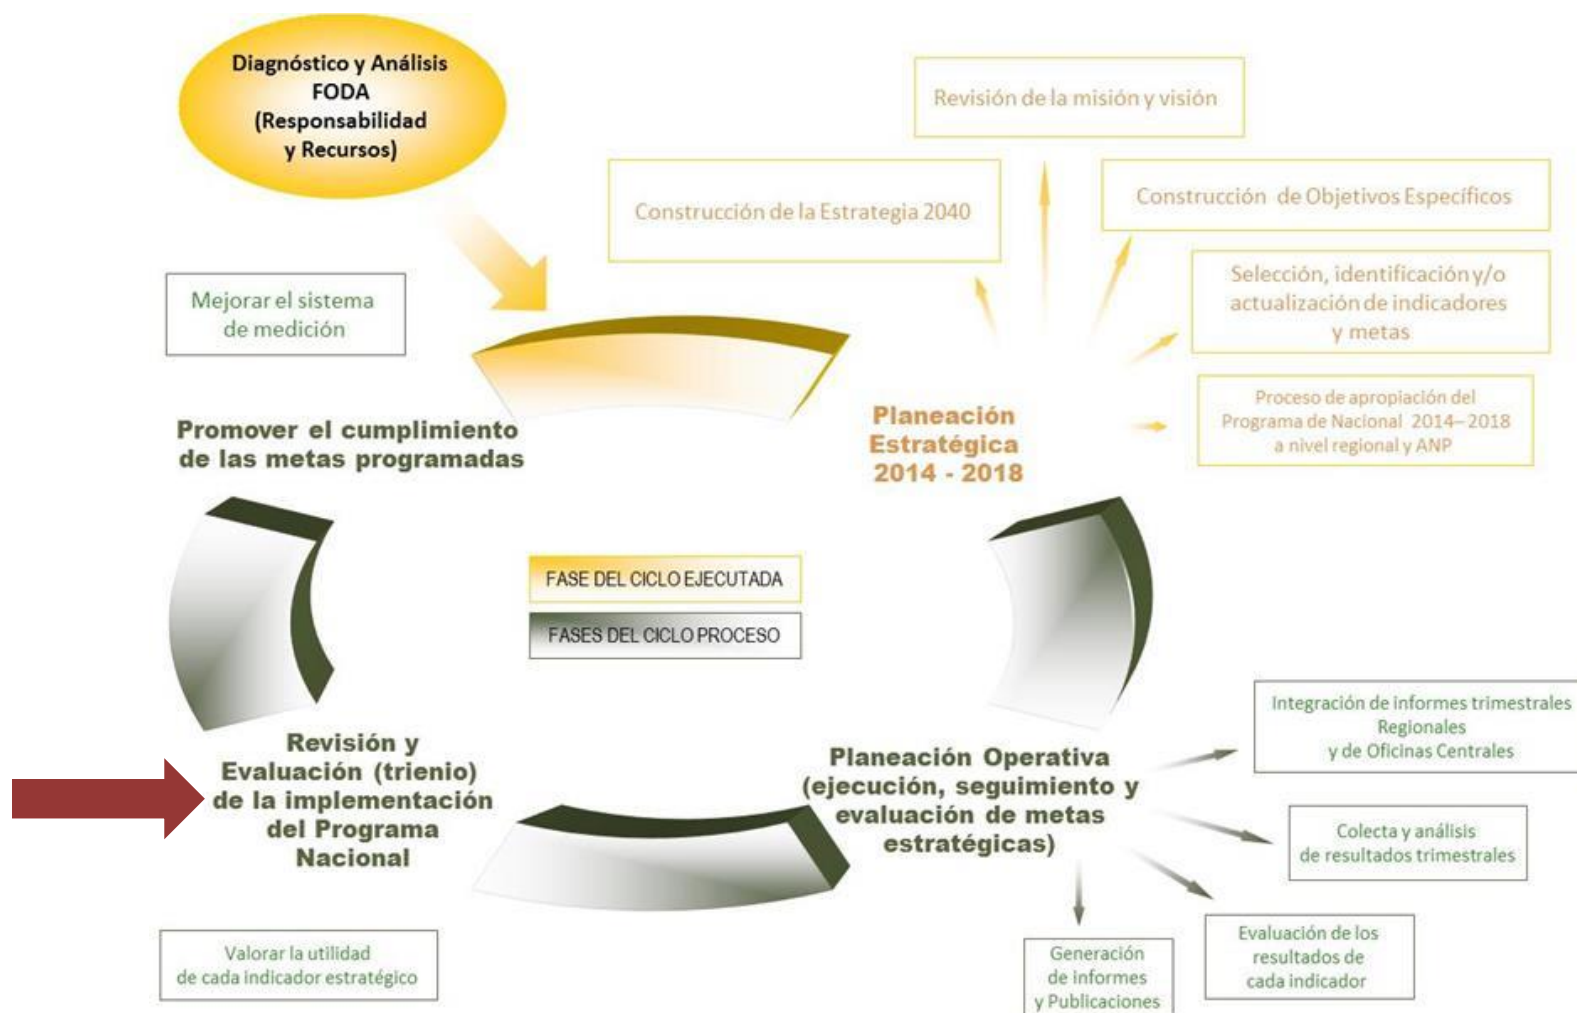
Diagnóstico y Análisis FODA (Responsabilidad y Recursos)

Revisión de la misión y visión

Construcción de la Estrategia 2040

Construcción de Objetivos Específicos

Selección, identificación y/o actualización de indicadores y metas

Proceso de apropiación del Programa de Nacional 2014–2018 a nivel regional y ANP

Mejorar el sistema de medición

Promover el cumplimiento de las metas programadas

Planeación Estratégica 2014 - 2018

FASE DEL CICLO EJECUTADA

FASES DEL CICLO PROCESO

Revisión y Evaluación (trienio) de la implementación del Programa Nacional

Planeación Operativa (ejecución, seguimiento y evaluación de metas estratégicas)

Integración de informes trimestrales Regionales y de Oficinas Centrales

Colecta y análisis de resultados trimestrales

Evaluación de los resultados de cada indicador

Generación de informes y Publicaciones

Valorar la utilidad de cada indicador estratégico